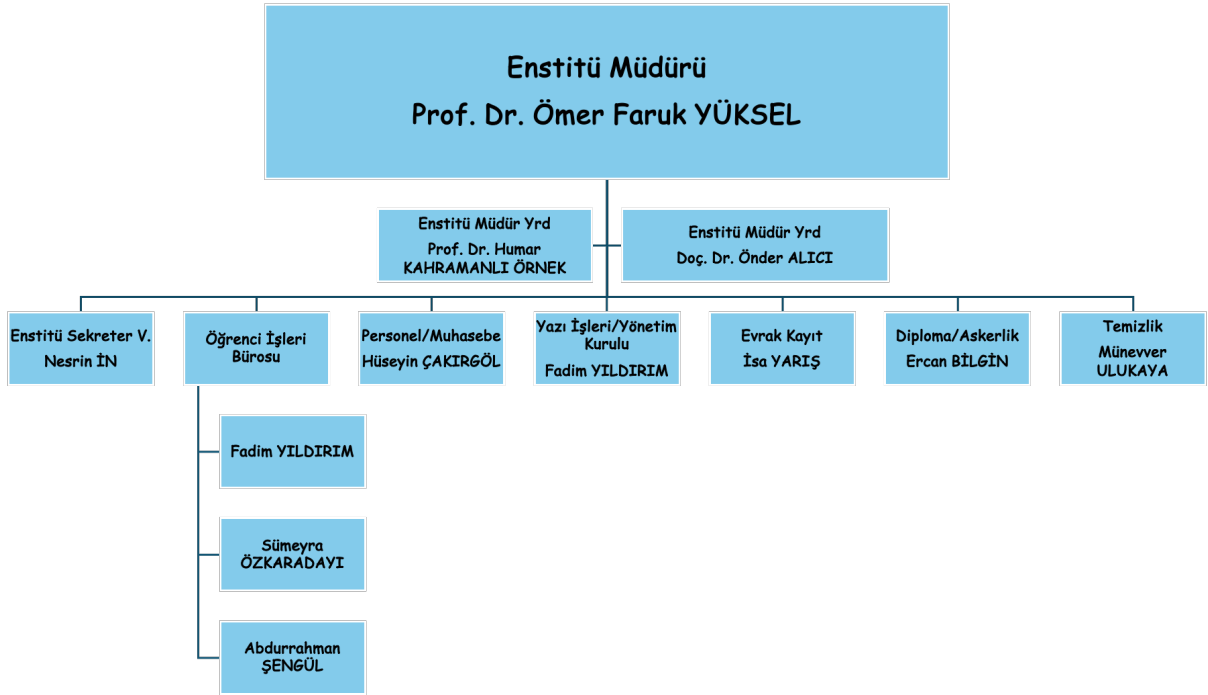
Enstitü Müdürü
Prof. Dr. Ömer Faruk YÜKSEL

Enstitü Müdür Yrd
Prof. Dr. Humar KAHRAMANLI ÖRNEK

Enstitü Müdür Yrd
Doç. Dr. Önder ALICI

Enstitü Sekreter V.
Nesrin İN

Öğrenci İşleri Bürosu

Personel/Muhasebe
Hüseyin ÇAKIRGÖL

Yazı İşleri/Yönetim Kurulu
Fadim YILDIRIM

Evrak Kayıt
İsa YARIŞ

Diploma/Askerlik
Ercan BİLGİN

Temizlik
Münevver ULUKAYA

Fadim YILDIRIM

Sümeyra ÖZKARADAYI

Abdurrahman ŞENGÜL